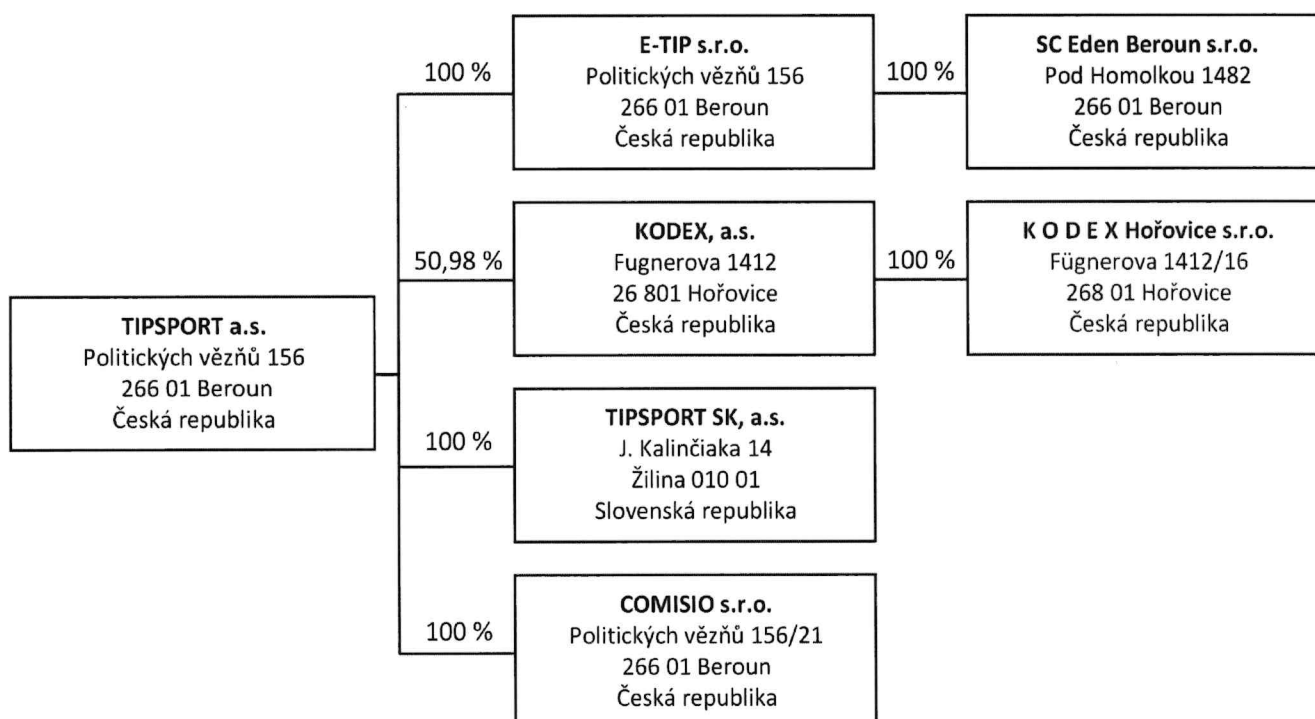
TIPSPORT a.s.
Politických vězňů 156
266 01 Beroun
Česká republika

100 %

E-TIP s.r.o.
Politických vězňů 156
266 01 Beroun
Česká republika

100 %

SC Eden Beroun s.r.o.
Pod Homolkou 1482
266 01 Beroun
Česká republika

50,98 %

KODEX, a.s.
Fugnerova 1412
26 801 Hořovice
Česká republika

100 %

K O D E X Hořovice s.r.o.
Fügnerova 1412/16
268 01 Hořovice
Česká republika

100 %

TIPSPORT SK, a.s.
J. Kalinčiaka 14
Žilina 010 01
Slovenská republika

100 %

COMISIO s.r.o.
Politických vězňů 156/21
266 01 Beroun
Česká republika